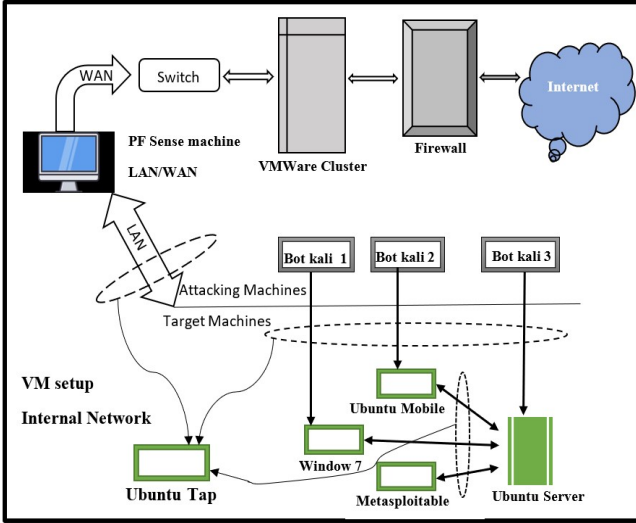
WAN
Switch
Internet
PF Sense machine
LAN/WAN
VMWare Cluster
Firewall
LAN
Bot kali 1
Bot kali 2
Bot kali 3
Attacking Machines
Target Machines
VM setup
Internal Network
Ubuntu Mobile
Window 7
Ubuntu Tap
Metasploitable
Ubuntu Server